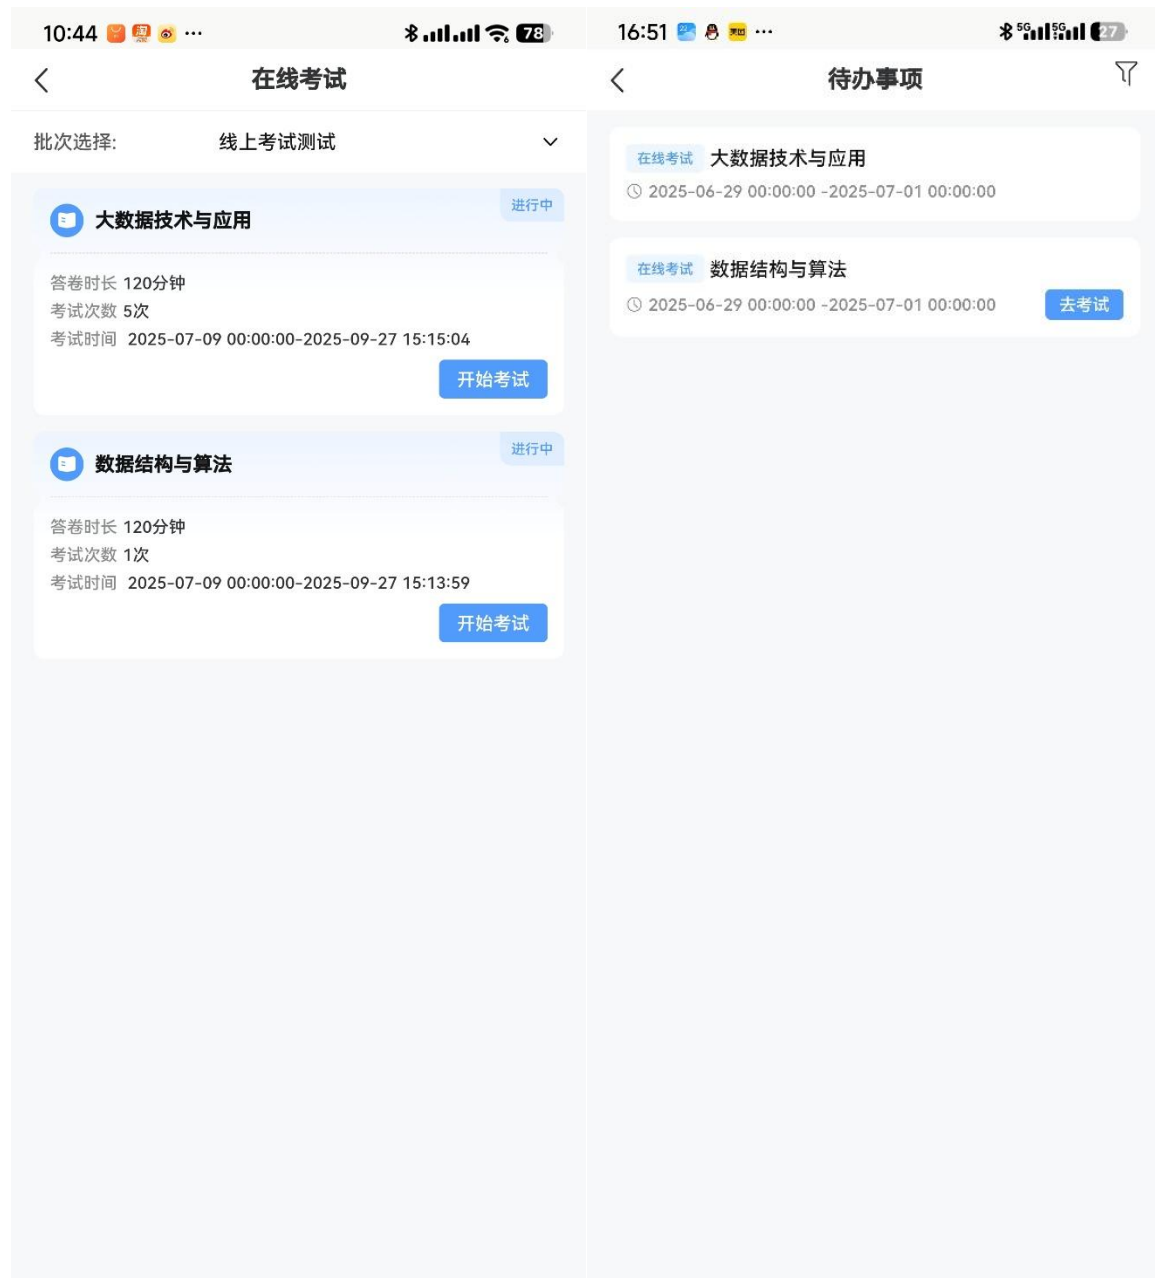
10:44 ··· 78

在线考试

批次选择: 线上考试测试

进行中

大数据技术与应用

答卷时长 120分钟
考试次数 5次
考试时间 2025-07-09 00:00:00-2025-09-27 15:15:04

开始考试

进行中

数据结构与算法

答卷时长 120分钟
考试次数 1次
考试时间 2025-07-09 00:00:00-2025-09-27 15:13:59

开始考试

16:51 ··· 5G 5G 27

待办事项

在线考试 大数据技术与应用
2025-06-29 00:00:00 -2025-07-01 00:00:00

在线考试 数据结构与算法
2025-06-29 00:00:00 -2025-07-01 00:00:00

去考试